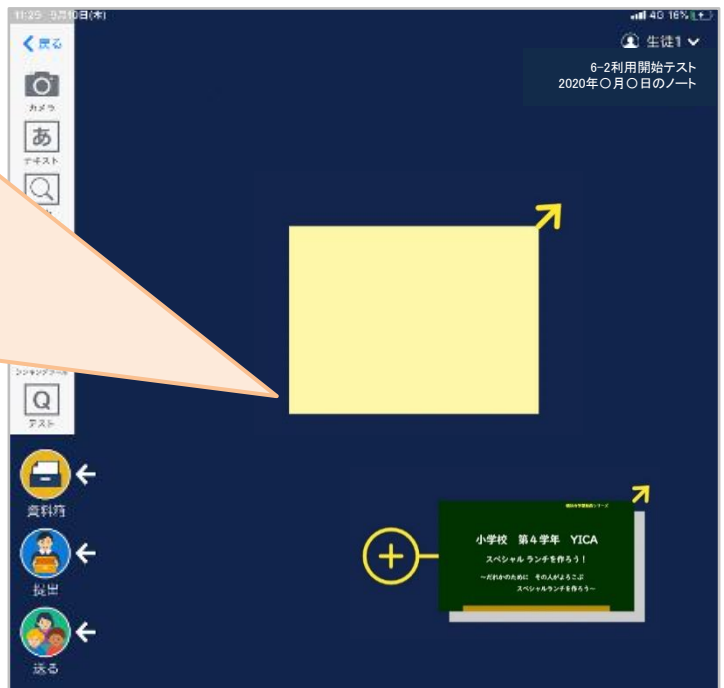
11:29 5月10日(木)

4G 16%

< 戻る

カメラ

あ

テキスト

シンキングツール

Q

テスト

資料箱

提出

送る

生徒1

6-2利用開始テスト
2020年〇月〇日のノート

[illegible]

小学校　第４学年　YICA

スペシャル ランチを作ろう！

～だれかのために　その人がよろこぶ
スペシャルランチを作ろう～